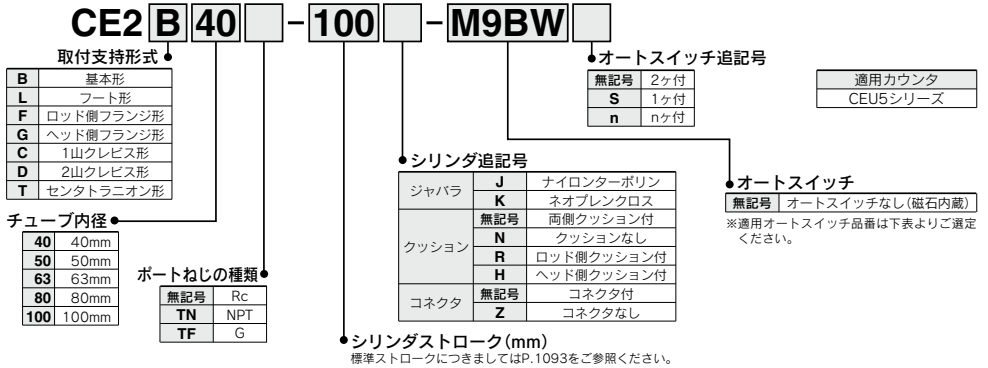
CE2 B 40 - 100 - M9BW

取付支持形式

| B | 基本形 |
|---|---|
| L | フート形 |
| F | ロッド側フランジ形 |
| G | ヘッド側フランジ形 |
| C | 1山クレビス形 |
| D | 2山クレビス形 |
| T | センタトラニオン形 |

チューブ内径

| 40 | 40mm |
|---|---|
| 50 | 50mm |
| 63 | 63mm |
| 80 | 80mm |
| 100 | 100mm |

ポートねじの種類

| 無記号 | Rc |
|---|---|
| TN | NPT |
| TF | G |

シリンダストローク(mm)
標準ストロークにつきましてはP.1093をご参照ください。

シリンダ追記号

| ジャバラ | J | ナイロンターポリン |
|---|---|---|
| | K | ネオプレンクロス |
| クッション | 無記号 | 両側クッション付 |
| | N | クッションなし |
| | R | ロッド側クッション付 |
| | H | ヘッド側クッション付 |
| コネクタ | 無記号 | コネクタ付 |
| | Z | コネクタなし |

オートスイッチ追記号

| 無記号 | 2ヶ付 |
|---|---|
| S | 1ヶ付 |
| n | nヶ付 |

| 適用カウンタ |
|---|
| CEU5シリーズ |

オートスイッチ

| 無記号 | オートスイッチなし(磁石内蔵) |
|---|---|

※適用オートスイッチ品番は下表よりご選定ください。